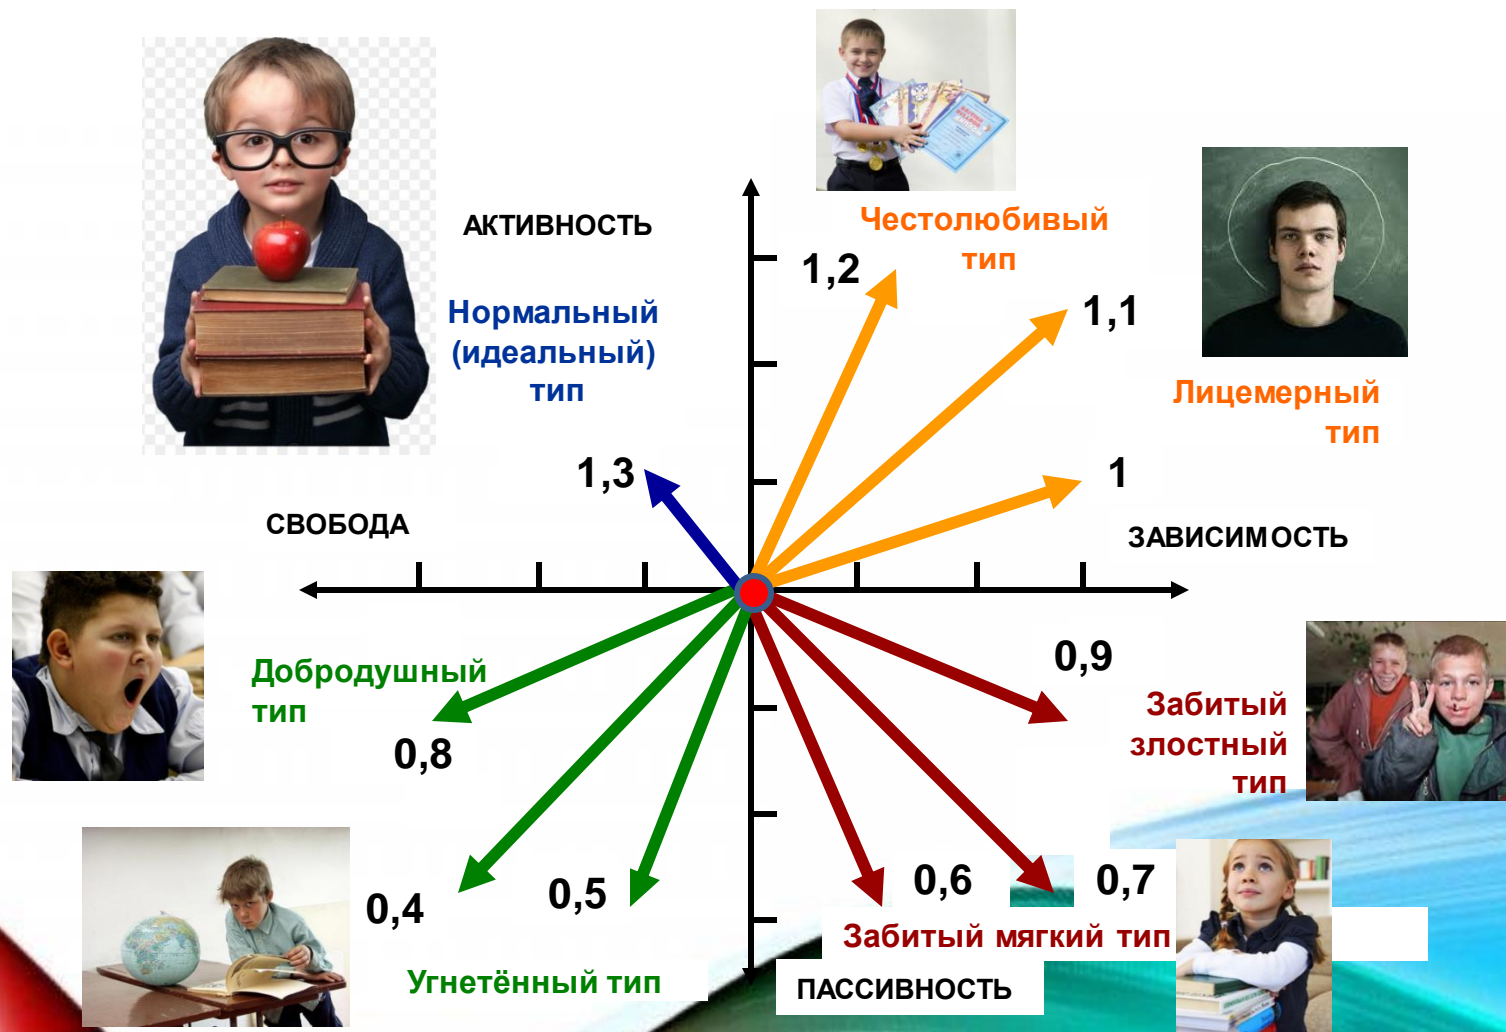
АКТИВНОСТЬ

Честолюбивый тип

1,2

1,1

Нормальный (идеальный) тип

Лицемерный тип

1,3

1

СВОБОДА

ЗАВИСИМОСТЬ

0,9

Добродушный тип

Забитый злостный тип

0,8

0,4

0,5

0,6

0,7

Забитый мягкий тип

Угнетённый тип

ПАССИВНОСТЬ